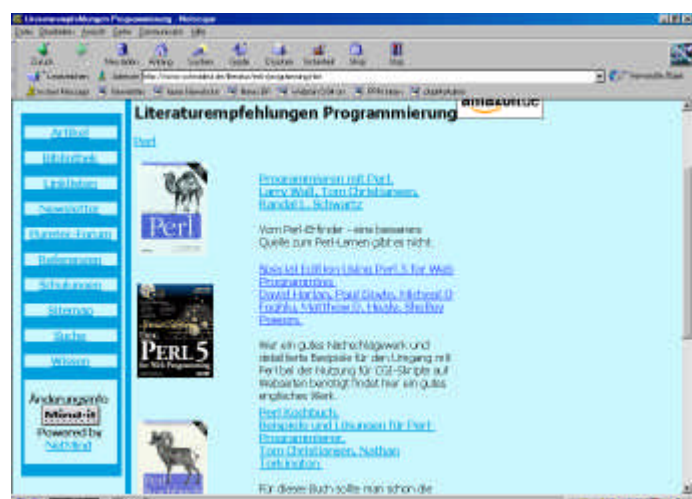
Literaturempfehlungen Programmierung - Netscape

Datei Bearbeiten Ansicht Gehe Communicator Hilfe

Zurück Vor Neu laden Anfang Suchen Guide Drucken Sicherheit Shop Stop

Lesezeichen Adresse: http://www.schmidtnet.de/literatur/perl-programmierung.htm

Instant Message Mitglieder WebMail Verbindungen Bookmarks Neu & Cool

Literaturempfehlungen Programmierung

amazon.de

Perl

Artikel
Bibliothek
Linklisten
Newsletter
Fragen-Forum
Referenzen
Schulungen
Sitemap
Suche
Wissen

Änderungsinfo
Mind-it
Powered by
NetMind

Programmieren mit Perl.
Larry Wall, Tom Christiansen,
Randal L. Schwartz

Vom Perl-Erfinder - eine bessere Quelle zum Perl-Lernen gibt es nicht.

Special Edition Using Perl 5 for Web Programming.
David Harlan, Paul Doyle, Micheal O Foghlu, Matthew D. Healy, Shelley Powers.

Wer ein gutes Nachschlagewerk und detaillierte Beispiele für den Umgang mit Perl bei der Nutzung für CGI-Skripte auf Webseiten benötigt findet hier ein gutes englisches Werk.

Perl Kochbuch.
Beispiele und Lösungen für Perl-Programmierer.
Tom Christiansen, Nathan Torkington

Für dieses Buch sollte man schon die

Perl

PERL 5
for Web Programming